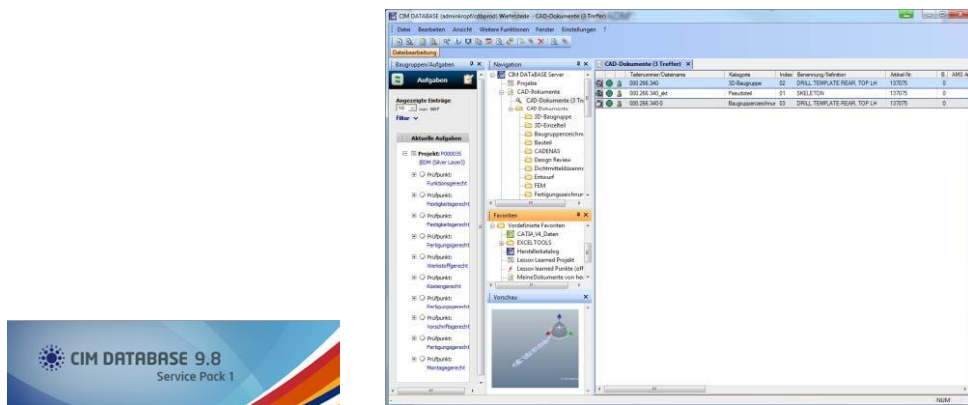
CIM DATABASE 9.8
Service Pack 1

CIM DATABASE (adminkropf/cdbprod) Wiefelstede - CAD-Dokumente (3 Treffer)

Datei Bearbeiten Ansicht Weitere Funktionen Fenster Einstellungen ?

Dateibearbeitung

Baugruppen/Aufgaben

Aufgaben

Angezeigte Einträge

Filter

Aktuelle Aufgaben

Projekt: P000035 BDM (Silver Layer)

Prüfpunkt: Funktionsgerecht

Prüfpunkt: Festigkeitsgerecht

Prüfpunkt: Festigkeitsgerecht

Prüfpunkt: Fertigungsgerecht

Prüfpunkt: Werkstoffgerecht

Prüfpunkt: Kostengerecht

Prüfpunkt: Fertigungsgerecht

Prüfpunkt: Vorschriftgerecht

Prüfpunkt: Fertigungsgerecht

Prüfpunkt: Montagegerecht

Navigation

CIM DATABASE Server
Projekte
CAD-Dokumente
CAD-Dokumente (3 Tre
CAD Dokumente
3D-Baugruppe
3D-Einzelteil
Baugruppenzeichnu
Bauteil
CADENAS
Design Review
Dichtmittelzusamm
Entwurf
FEM
Fertigungszeichnur

Favoriten

Vordefinierte Favoriten
CATIA_V4_Daten
EXCEL TOOLS
Herstellerkatalog
Lesson Learned Projekt
Lesson learned Punkte (off
MeineDokumente von heu

Vorschau

CAD-Dokumente (3 Treffer)

| Teilenummer/Dateiname | Kategorie | Index | Benennung/Definition | Artikel-Nr. | B. | AMS |
|---|---|---|---|---|---|---|
| 000.266.340 | 3D-Baugruppe | 02 | DRILL TEMPLATE REAR, TOP LH | 137075 | 0 | |
| 000.266.340_skl | Pseudoteil | 01 | SKELETON | 137075 | 0 | |
| 000.266.340.0 | Baugruppenzeichnu | 03 | DRILL TEMPLATE REAR, TOP LH | 137075 | 0 | |

NUM